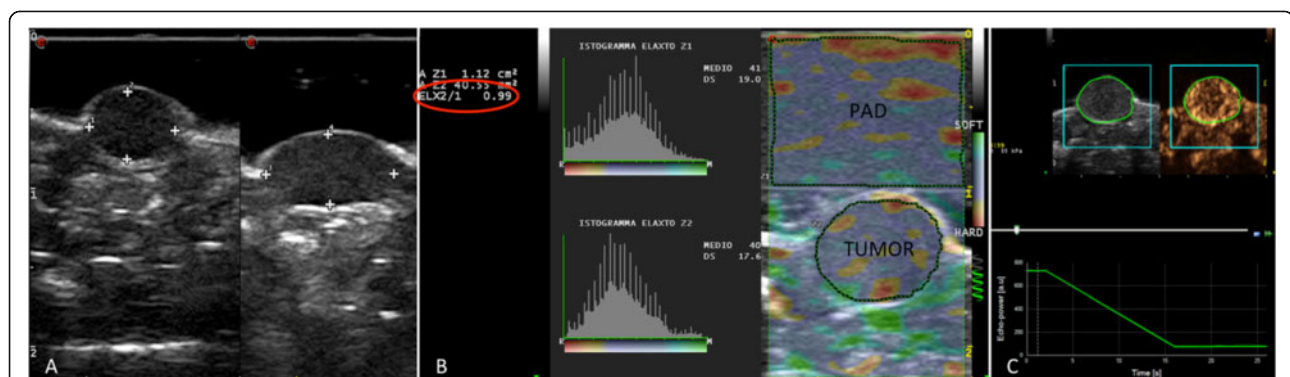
A Z1 1.12 cm²
A Z2 40.55 mm²
ELX2/1 0.99

ISTOGRAMMA ELAXTO Z1
MEDIO 41
DS 19.0

ISTOGRAMMA ELAXTO Z2
MEDIO 40
DS 17.6

PAD
TUMOR
SOFT
HARD

A
B
C

Echo-power [a.u]
Time [s]
800
600
400
200
0
5
10
15
20
25